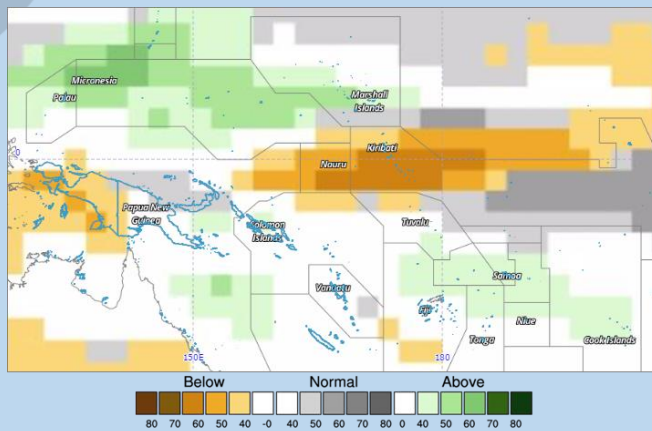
Micronesia
Palau
Marshall Islands
Kiribati
Nauru
0
Papua New Guinea
Solomon Islands
Tuvalu
Samoa
Vanuatu
Fiji
Niue
Tonga
Cook Islands
150E
180

Below Normal Above
80 70 60 50 40 -0 40 50 60 70 80 0 40 50 60 70 80